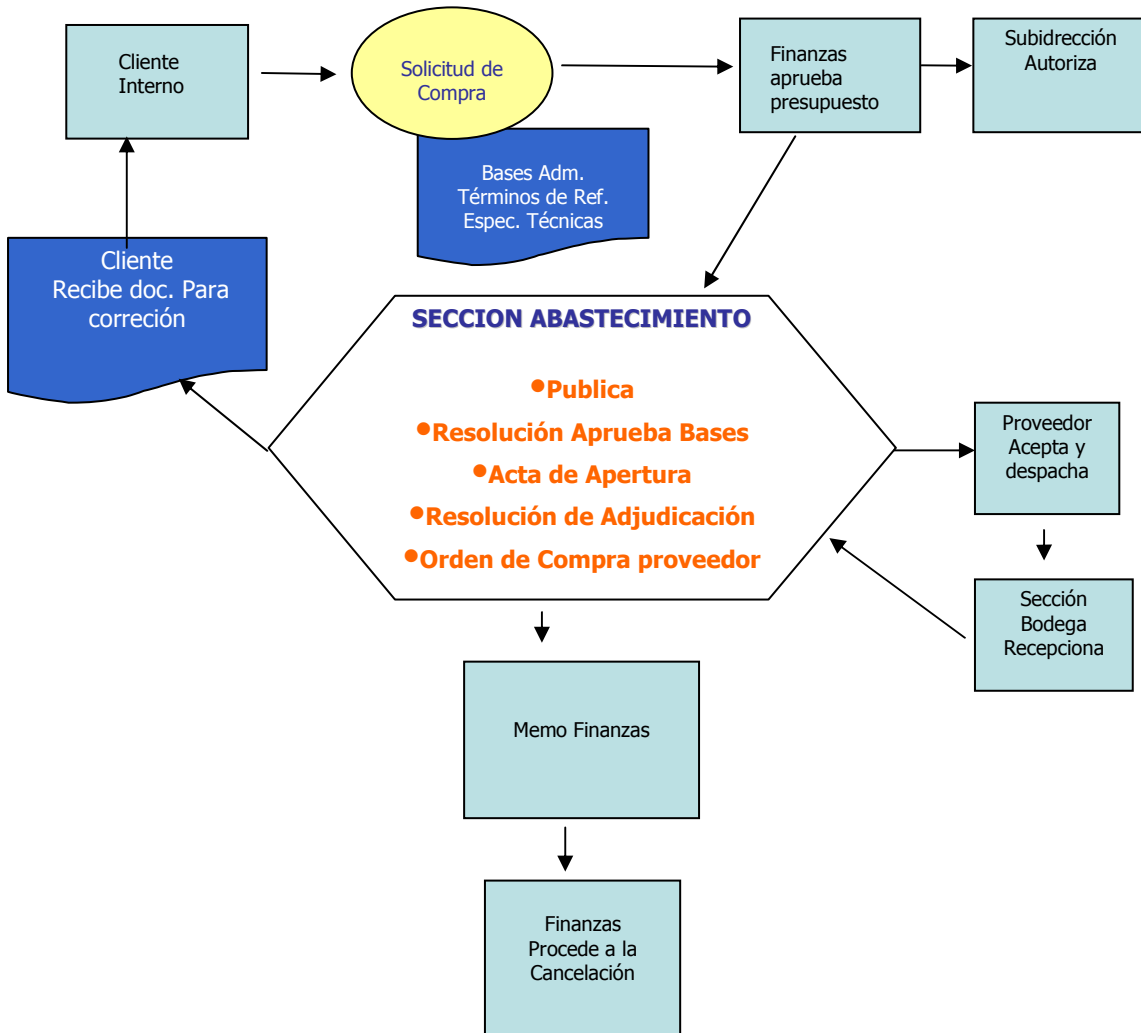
Cliente Interno

Solicitud de Compra

Finanzas aprueba presupuesto

Subdirección Autoriza

Bases Adm.
Términos de Ref.
Espec. Técnicas

Cliente
Recibe doc. Para correción

SECCION ABASTECIMIENTO

•Publica
•Resolución Aprueba Bases
•Acta de Apertura
•Resolución de Adjudicación
•Orden de Compra proveedor

Proveedor Acepta y despacha

Sección Bodega Recepciona

Memo Finanzas

Finanzas Procede a la Cancelación